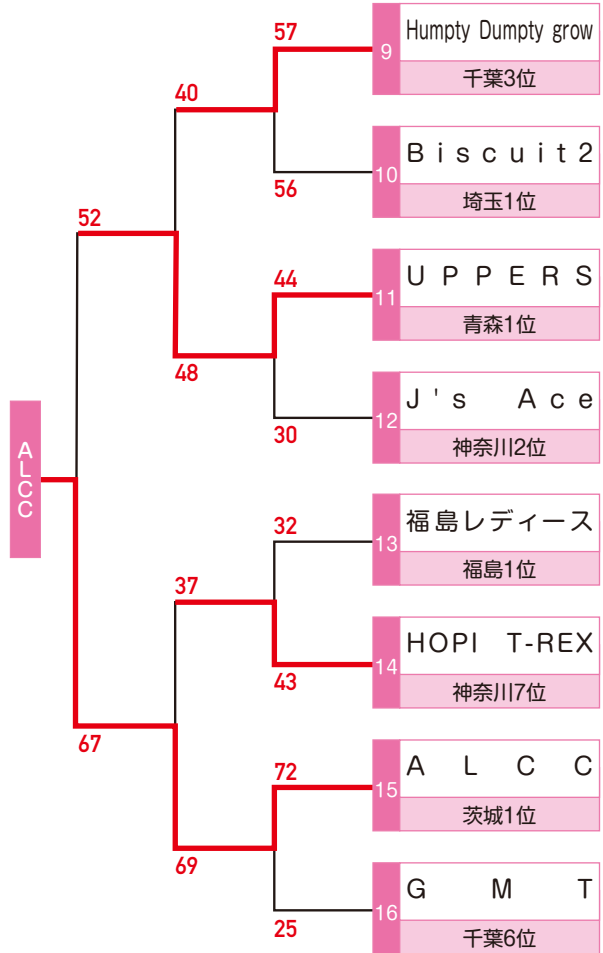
ALCC

52

67

40

48

37

69

57

56

44

30

32

43

72

25

9 Humpty Dumpty grow
千葉3位

10 Biscuit2
埼玉1位

11 UPPERS
青森1位

12 J's Ace
神奈川2位

13 福島レディース
福島1位

14 HOPI T-REX
神奈川7位

15 ALCC
茨城1位

16 GMT
千葉6位